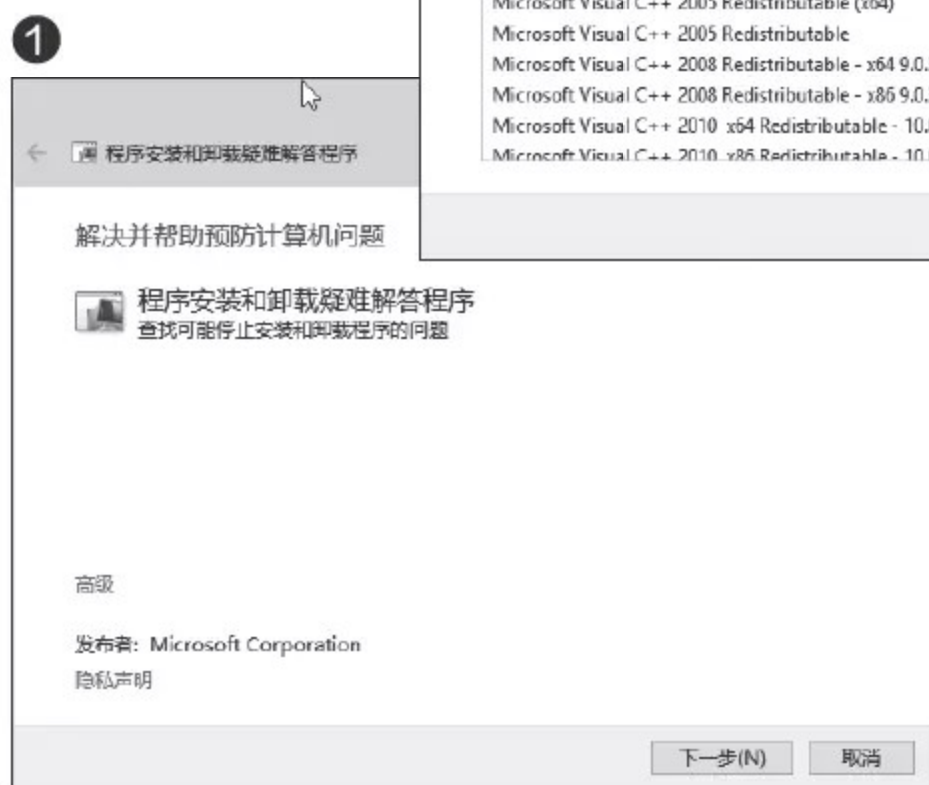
1

Microsoft Visual C++ 2005 Redistributable (x64)
Microsoft Visual C++ 2005 Redistributable
Microsoft Visual C++ 2008 Redistributable - x64 9.0.
Microsoft Visual C++ 2008 Redistributable - x86 9.0.
Microsoft Visual C++ 2010 x64 Redistributable - 10.
Microsoft Visual C++ 2010 x86 Redistributable - 10.

程序安装和卸载疑难解答程序

解决并帮助预防计算机问题

程序安装和卸载疑难解答程序
查找可能停止安装和卸载程序的问题

高级

发布者: Microsoft Corporation
隐私声明

下一步(N) 取消